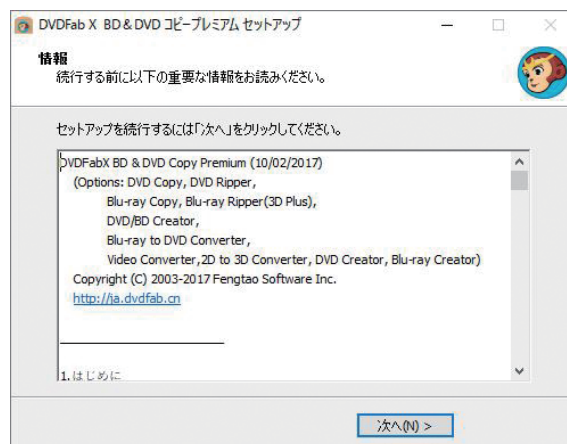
DVDFab X BD&DVD コピープレミアム セットアップ

情報
続行する前に以下の重要な情報をお読みください。

セットアップを続行するには「次へ」をクリックしてください。

DVDFabX BD & DVD Copy Premium (10/02/2017)
(Options: DVD Copy, DVD Ripper,
Blu-ray Copy, Blu-ray Ripper(3D Plus),
DVD/BD Creator,
Blu-ray to DVD Converter,
Video Converter,2D to 3D Converter, DVD Creator, Blu-ray Creator)
Copyright (C) 2003-2017 Fengtao Software Inc.
http://ja.dvdfab.cn

1. はじめに

次へ(N) >